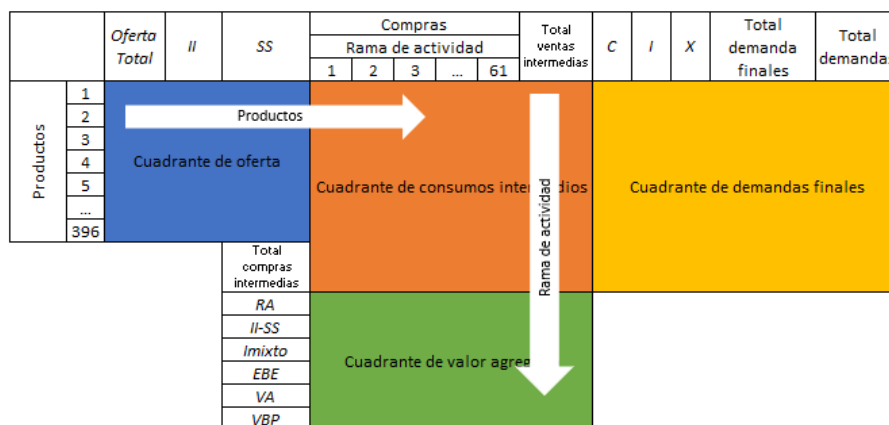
| | | Oferta Total | II | SS | Compras Rama de actividad 1 | 2 | 3 | ... | 61 | Total ventas intermedias | C | I | X | Total demanda finales | Total demanda |
|---|---|---|---|---|---|---|---|---|---|---|---|---|---|---|---|
| Productos | 1 | | | | | | | | | | | | | | |
| | 2 | | | | | | | | | | | | | | |
| | 3 | | | | | | | | | | | | | | |
| | 4 | | | | | | | | | | | | | | |
| | 5 | | | | | | | | | | | | | | |
| | ... | | | | | | | | | | | | | | |
| | 396 | | | | | | | | | | | | | | |

Productos

Cuadrante de oferta

Cuadrante de consumos intermedios

Rama de actividad

Cuadrante de demandas finales

Total compras intermedias

RA

II-SS

Imixto

EBE

VA

VBP

Cuadrante de valor agregado